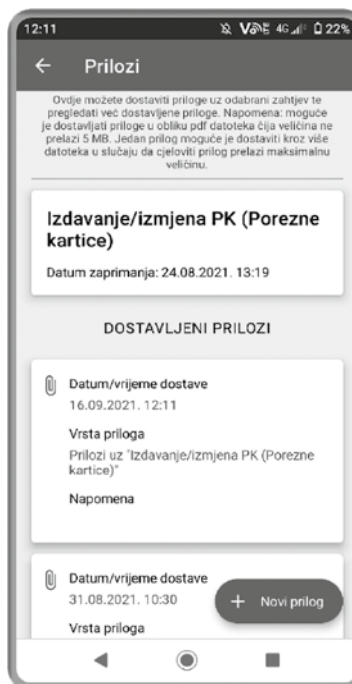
12:11 Vo LTE 4G 22%

Prilozi

Ovdje možete dostaviti priloge uz odabrani zahtjev te pregledati već dostavljene priloge. Napomena: moguće je dostavljati priloge u obliku pdf datoteka čija veličina ne prelazi 5 MB. Jedan prilog moguće je dostaviti kroz više datoteka u slučaju da cjeloviti prilog prelazi maksimalnu veličinu.

Izdavanje/izmjena PK (Porezne kartice)

Datum zaprimanja: 24.08.2021. 13:19

DOSTAVLJENI PRILOZI

Datum/vrijeme dostave
16.09.2021. 12:11

Vrsta priloga
Prilozi uz "Izdavanje/izmjena PK (Porezne kartice)"

Napomena

Datum/vrijeme dostave
31.08.2021. 10:30

Vrsta priloga

+ Novi prilog